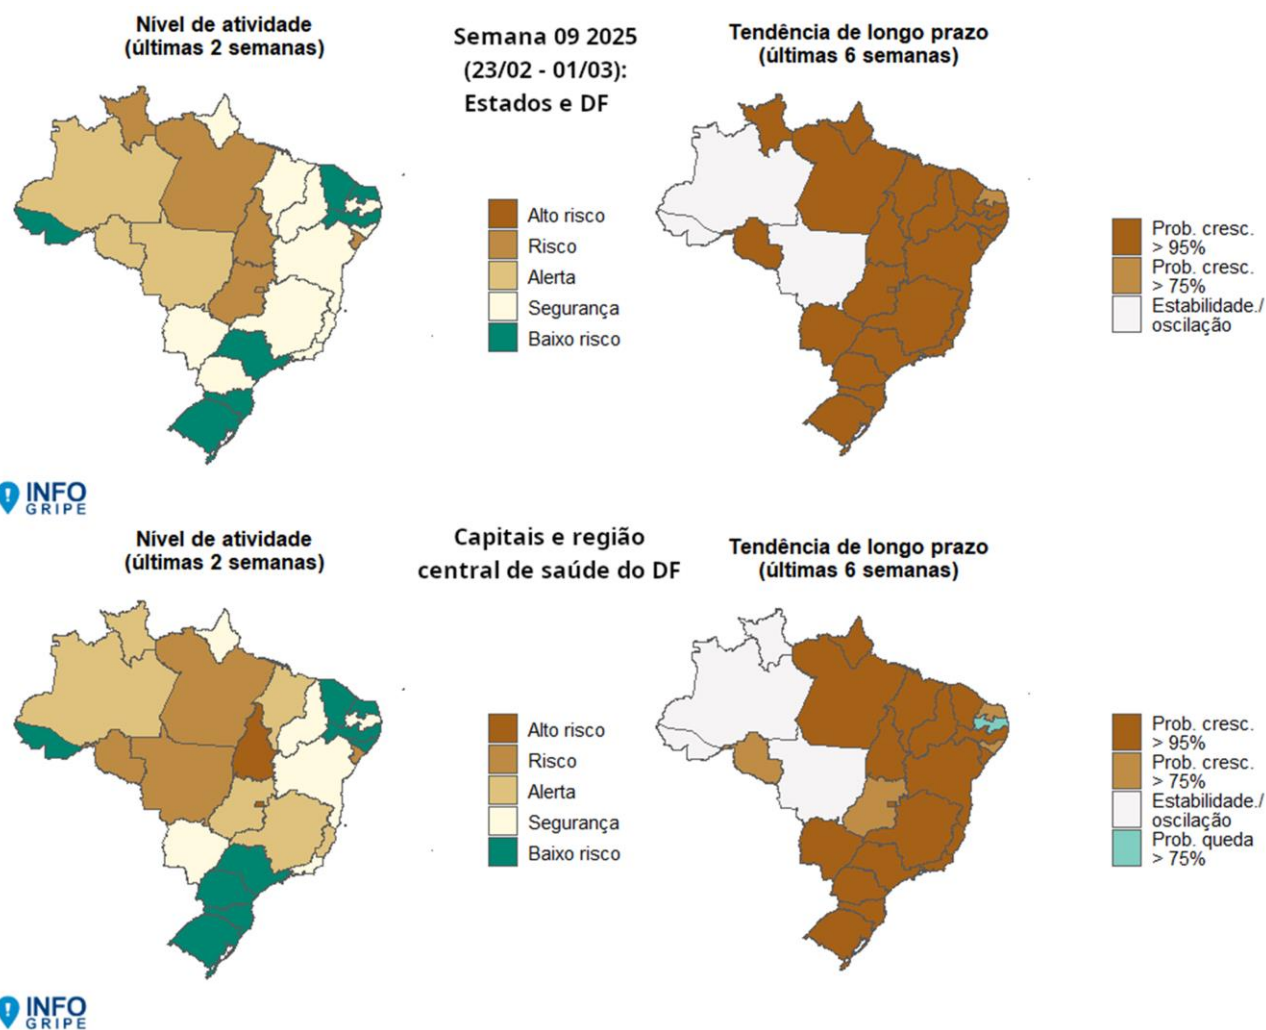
Nível de atividade
(últimas 2 semanas)

Semana 09 2025
(23/02 - 01/03):
Estados e DF

Tendência de longo prazo
(últimas 6 semanas)

Alto risco
Risco
Alerta
Segurança
Baixo risco

Prob. cresc. > 95%
Prob. cresc. > 75%
Estabilidade./ oscilação

INFO GRIPE

Nível de atividade
(últimas 2 semanas)

Capitais e região
central de saúde do DF

Tendência de longo prazo
(últimas 6 semanas)

Alto risco
Risco
Alerta
Segurança
Baixo risco

Prob. cresc. > 95%
Prob. cresc. > 75%
Estabilidade./ oscilação
Prob. queda > 75%

INFO GRIPE